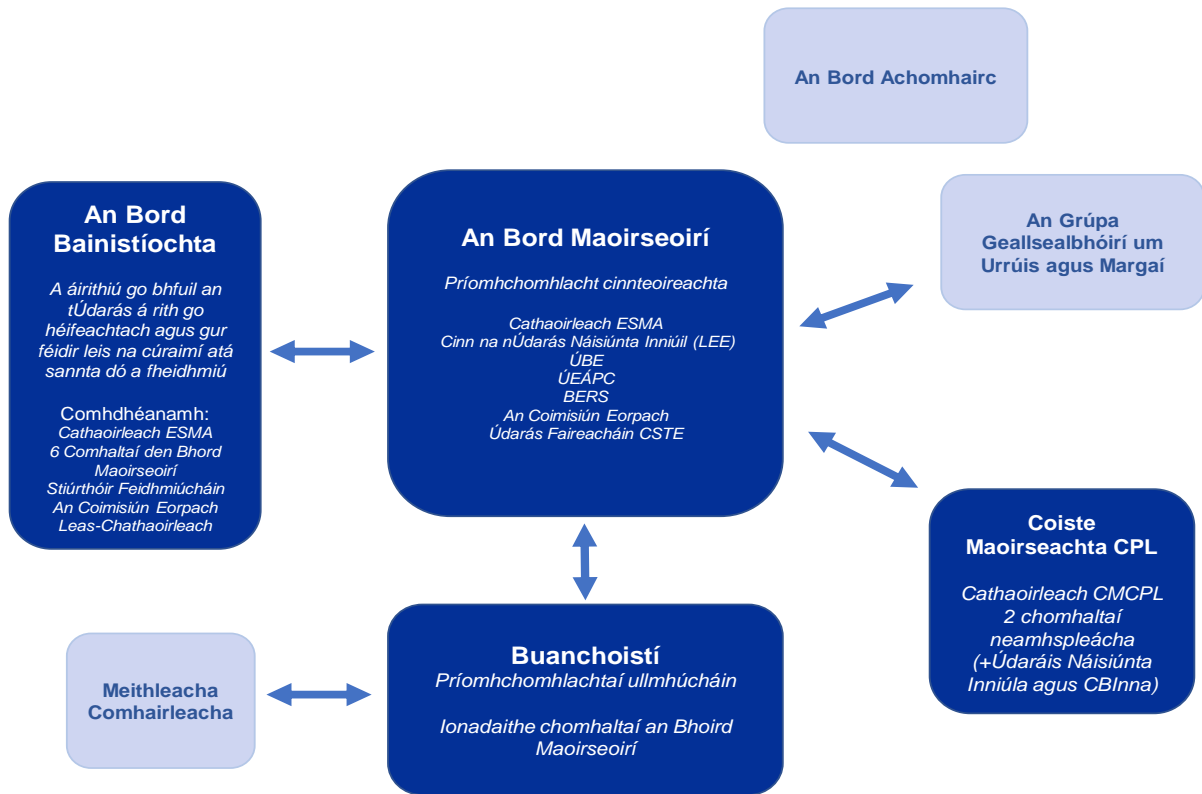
An Bord Achomhairc

An Bord Bainistíochta

A áirithiú go bhfuil an tÚdarás á rith go héifeachtach agus gur féidir leis na cúraimí atá sannta dó a fheidhmiú

Comhdhéanamh:
Cathaoirleach ESMA
6 Comhaltaí den Bhord Maoirseoirí
Stiúrthóir Feidhmiúcháin
An Coimisiún Eorpach
Leas-Chathaoirleach

An Bord Maoirseoirí

Príomhchomhlacht cinnteoireachta

Cathaoirleach ESMA
Cinn na nÚdarás Náisiúnta Inniúil (LEE)
ÚBE
ÚEÁPC
BERS
An Coimisiún Eorpach
Údarás Faireacháin CSTE

An Grúpa Geallsealbhóirí um Urrúis agus Margaí

Coiste Maoirseachta CPL

Cathaoirleach CMCPL
2 chomhaltaí neamhspleácha
(+Údaráis Náisiúnta Inniúla agus CBInna)

Meithleacha Comhairleacha

Buanchoistí
Príomhchomhlachtaí ullmhúcháin

Ionadaithe chomhaltaí an Bhoird Maoirseoirí